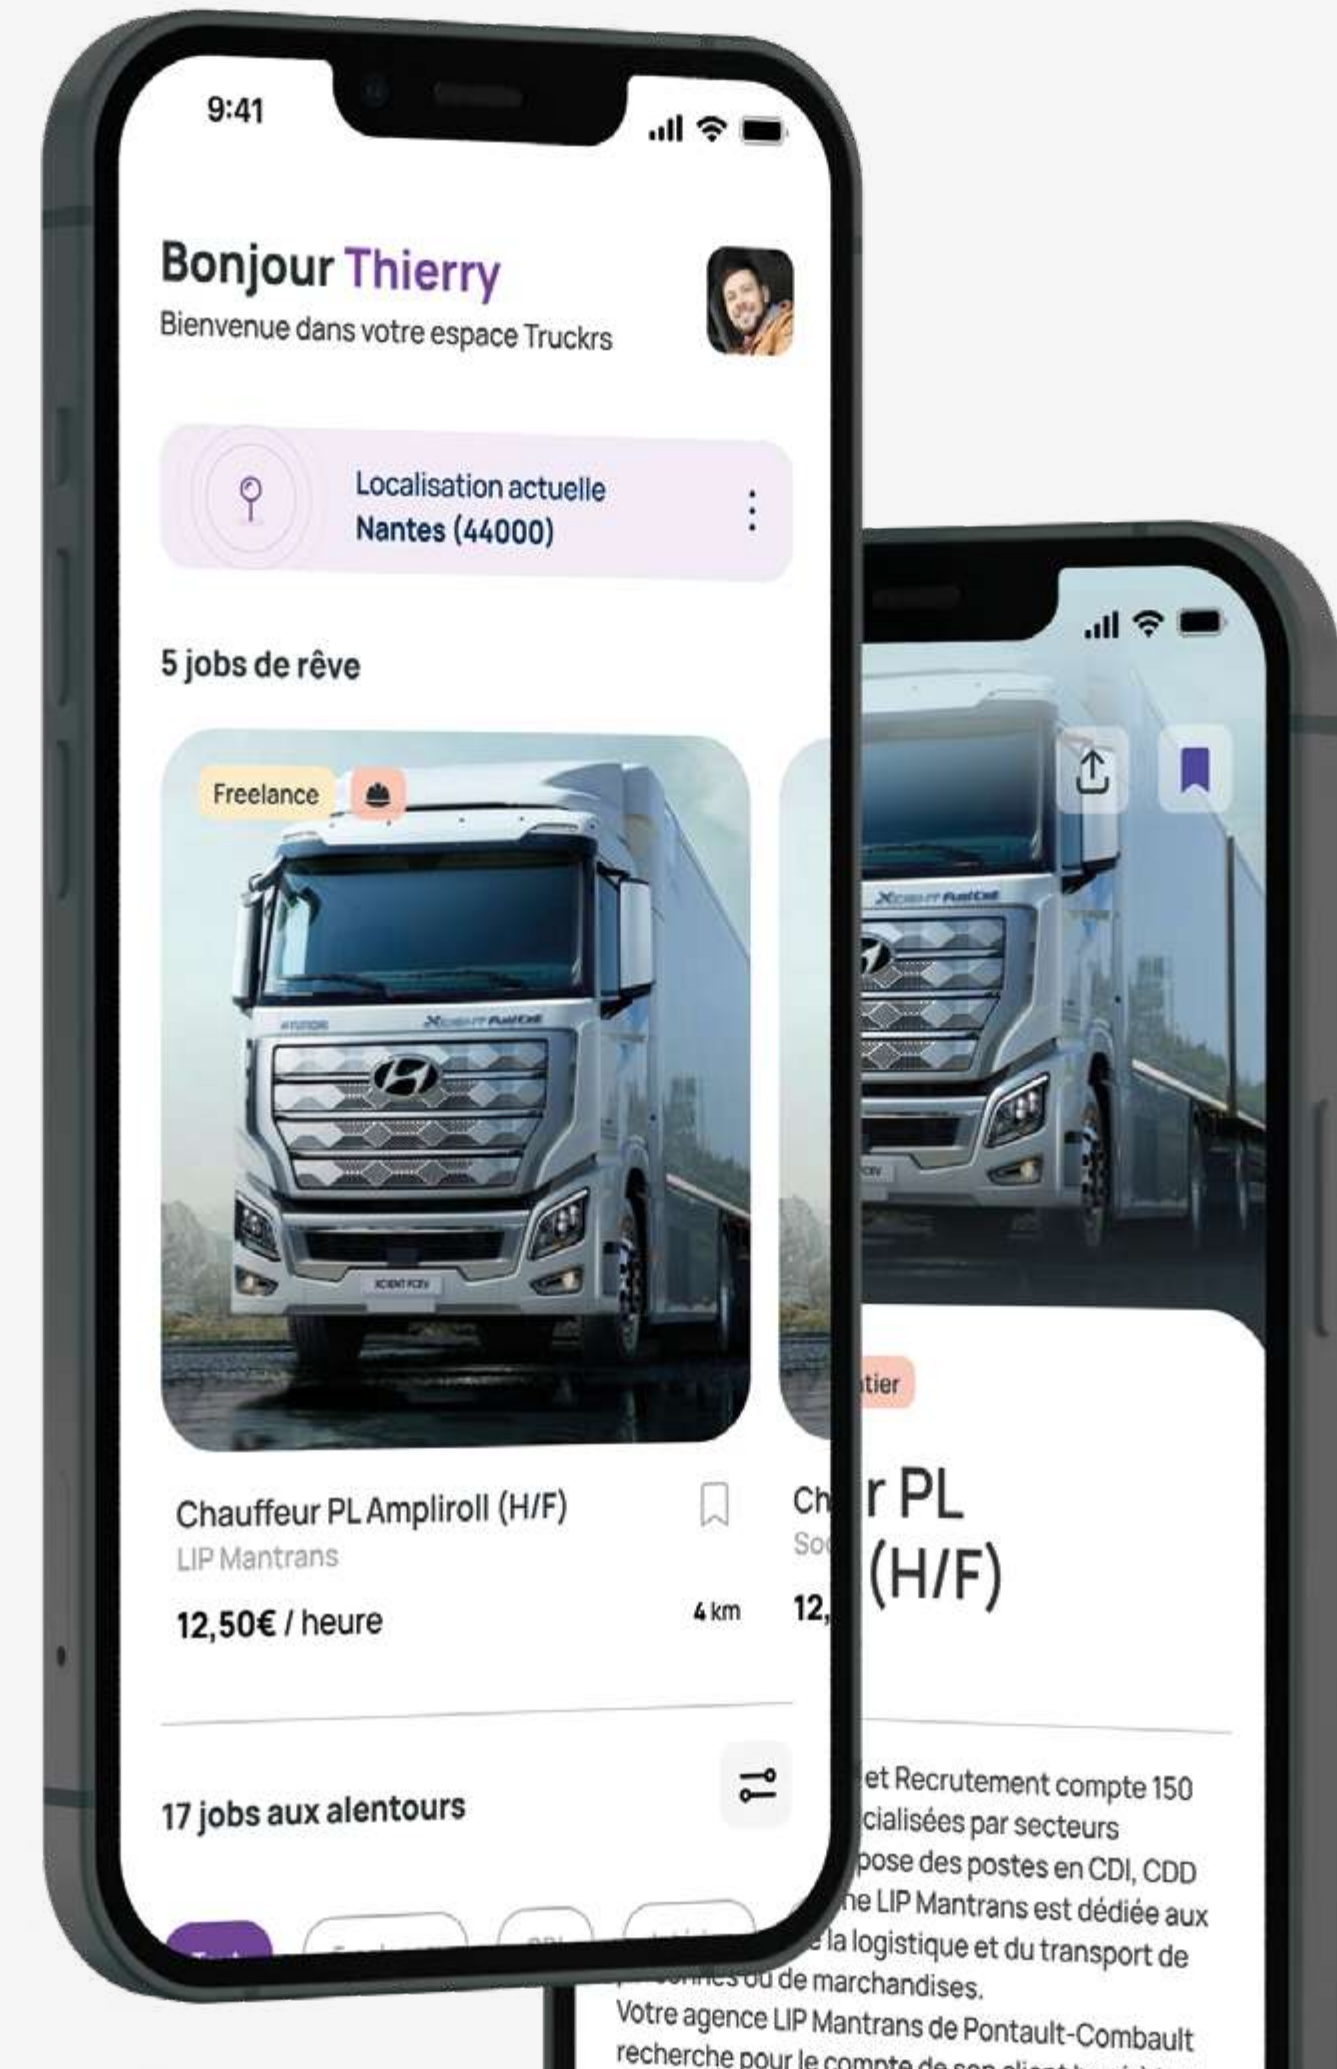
9:41

Bonjour Thierry
Bienvenue dans votre espace Truckrs

Localisation actuelle
Nantes (44000)

5 jobs de rêve

Freelance

Chauffeur PL Ampliroll (H/F)
LIP Mantrans
12,50€ / heure
4 km

Ch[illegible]
So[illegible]
12,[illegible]

17 jobs aux alentours

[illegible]tier

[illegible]r PL
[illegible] (H/F)

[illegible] et Recrutement compte 150 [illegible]cialisées par secteurs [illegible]pose des postes en CDI, CDD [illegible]ne LIP Mantrans est dédiée aux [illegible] la logistique et du transport de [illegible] ou de marchandises.
Votre agence LIP Mantrans de Pontault-Combault recherche pour le compte de son client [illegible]